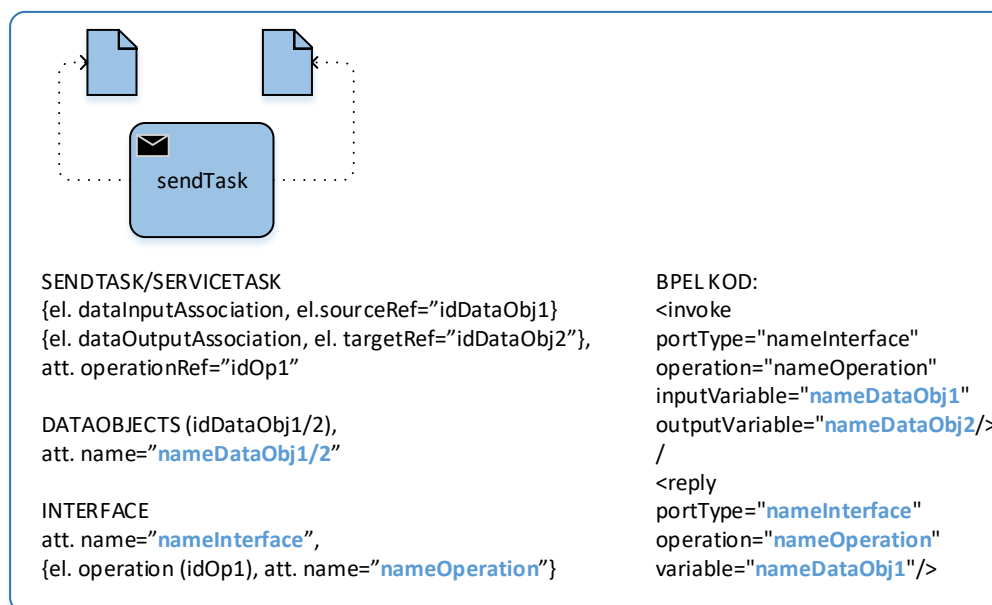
sendTask

SENDTASK/SERVICETASK
{el. dataInputAssociation, el.sourceRef=”idDataObj1}
{el. dataOutputAssociation, el. targetRef=”idDataObj2”},
att. operationRef=”idOp1”

DATAOBJECTS (idDataObj1/2),
att. name=”nameDataObj1/2”

INTERFACE
att. name=”nameInterface”,
{el. operation (idOp1), att. name=”nameOperation”}

BPEL KOD:
<invoke
portType="nameInterface"
operation="nameOperation"
inputVariable="nameDataObj1"
outputVariable="nameDataObj2/>
/
<reply
portType="nameInterface"
operation="nameOperation"
variable="nameDataObj1"/>